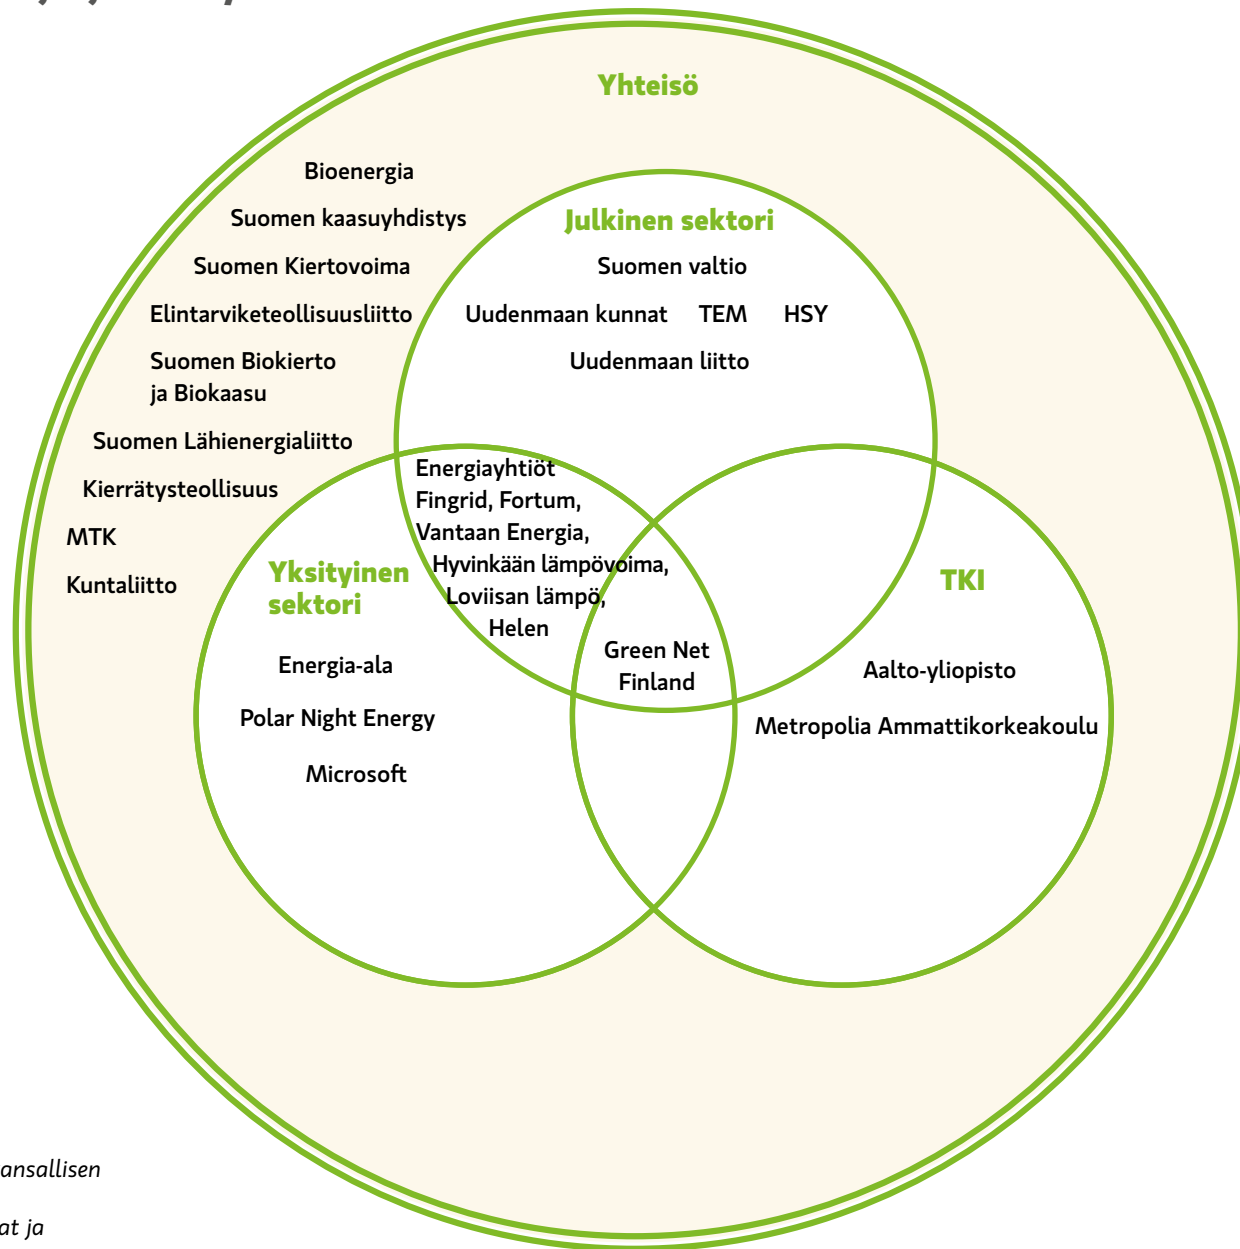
Yhteisö

Bioenergia

Suomen kaasuyhdistys

Suomen Kiertovoima

Elintarviketeollisuusliitto

Suomen Biokierto ja Biokaasu

Suomen Lähienergialiitto

Kierrätysteollisuus

MTK

Kuntaliitto

Julkinen sektori

Suomen valtio

Uudenmaan kunnat TEM HSY

Uudenmaan liitto

Energiayhtiöt Fingrid, Fortum, Vantaan Energia, Hyvinkään lämpövoima, Loviisan lämpö, Helen

Yksityinen sektori

Energia-ala

Polar Night Energy

Microsoft

Green Net Finland

TKI

Aalto-yliopisto

Metropolia Ammattikorkeakoulu

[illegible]ansallisen

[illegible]at ja